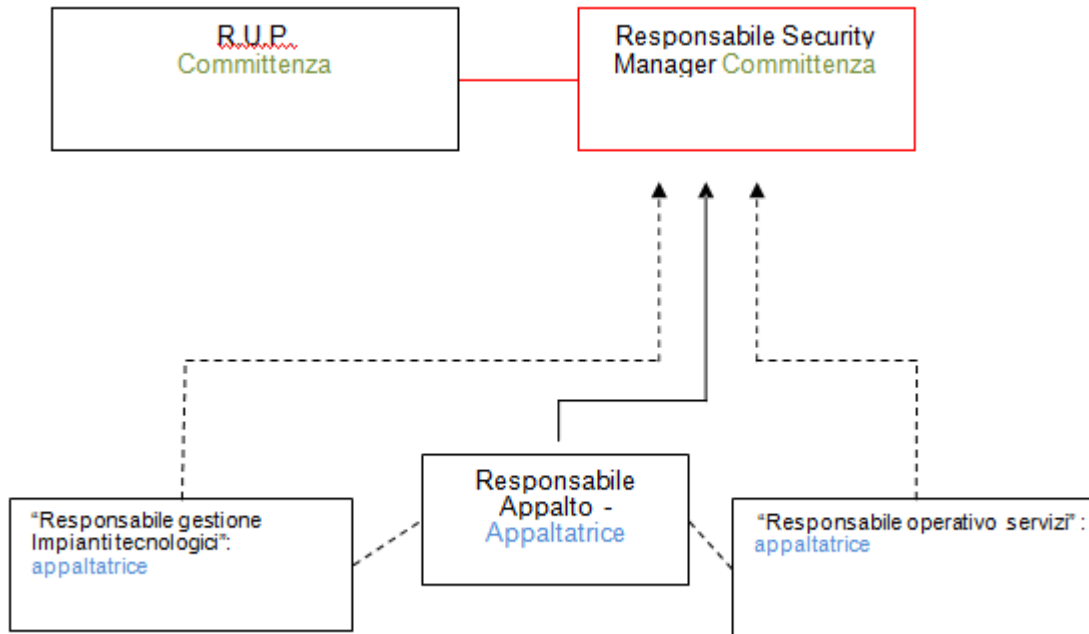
R.U.P.
Committenza

Responsabile Security Manager Committenza

Responsabile Appalto - Appaltatrice

"Responsabile gestione Impiantitecnologici": appaltatrice

"Responsabile operativo servizi" : appaltatrice